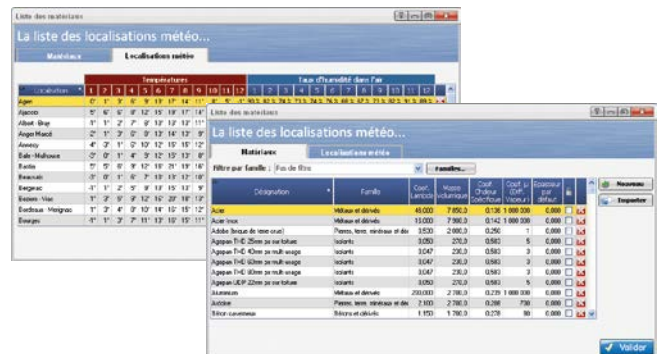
Liste des matériaux

La liste des localisations météo...

Matériaux | Localisations météo

Températures

Taux d'humidité dans l'air

| Localisation | 1 | 2 | 3 | 4 | 5 | 6 | 7 | 8 | 9 | 10 | 11 | 12 |
|---|---|---|---|---|---|---|---|---|---|---|---|---|
| Agen | 0° | 1° | 5° | 6° | 9° | 13° | 17° | 14° | 11° | | | |
| Ajaccio | 5° | 6° | 6° | 8° | 12° | 15° | 18° | 17° | 16° | | | |
| Albert - Bray | 1° | 1° | 2° | 7° | 8° | 13° | 13° | 13° | 11° | | | |
| Angers Marcé | 2° | 1° | 3° | 7° | 9° | 13° | 14° | 13° | 9° | | | |
| Annecy | 4° | 3° | 1° | 5° | 10° | 12° | 15° | 15° | 12° | | | |
| Bale - Mulhouse | -3° | 0° | 1° | 4° | 9° | 12° | 15° | 13° | 8° | | | |
| Bastia | 5° | 5° | 8° | 9° | 12° | 18° | 21° | 19° | 16° | | | |
| Beauvais | -3° | 0° | 1° | 6° | 7° | 13° | 13° | 12° | 10° | | | |
| Bergerac | -1° | 1° | 2° | 5° | 9° | 13° | 15° | 13° | 9° | | | |
| Beziers - Viac | 1° | 3° | 5° | 8° | 12° | 16° | 20° | 18° | 13° | | | |
| Bordeaux - Merignac | 1° | 2° | 3° | 6° | 10° | 14° | 15° | 15° | 12° | | | |
| Bourges | -1° | 1° | 3° | 7° | 11° | 13° | 15° | 15° | 10° | | | |

Liste des matériaux

La liste des localisations météo...

Matériaux | Localisations météo

Filtre par famille : Pas de filtre | Familles...

| Désignation | Famille | Coef. Lambda | Masse volumique | Coef. Chaleur Spécifique | Coef. µ (Diff. Vapeur) | Epaisseur par défaut |
|---|---|---|---|---|---|---|
| Acier | Métaux et dérivés | 45,000 | 7 850,0 | 0,136 | 1 000 000 | 0,000 |
| Acier inox | Métaux et dérivés | 13,000 | 7 900,0 | 0,142 | 1 000 000 | 0,000 |
| Adobe (brique de terre crue) | Pierres, terre, minéraux et dé | 0,530 | 2 000,0 | 0,250 | 1 | 0,000 |
| Agepan THD 25mm pr sur toiture | Isolants | 0,050 | 270,0 | 0,583 | 5 | 0,000 |
| Agepan THD 40mm pr multi usage | Isolants | 0,047 | 270,0 | 0,583 | 3 | 0,000 |
| Agepan THD 60mm pr sur toiture | Isolants | 0,047 | 270,0 | 0,583 | 3 | 0,000 |
| Agepan THD 80mm pr multi usage | Isolants | 0,047 | 270,0 | 0,583 | 3 | 0,000 |
| Agepan UDP 22mm pr sur toiture | Isolants | 0,050 | 270,0 | 0,583 | 5 | 0,000 |
| Aluminium | Métaux et dérivés | 200,000 | 2 700,0 | 0,239 | 1 000 000 | 0,000 |
| Ardoise | Pierres, terre, minéraux et dé | 2,100 | 2 700,0 | 0,280 | 700 | 0,000 |
| Béton caverneux | Bétons et dérivés | 1,350 | 1 700,0 | 0,278 | 80 | 0,000 |

Nouveau

Importer

Valider